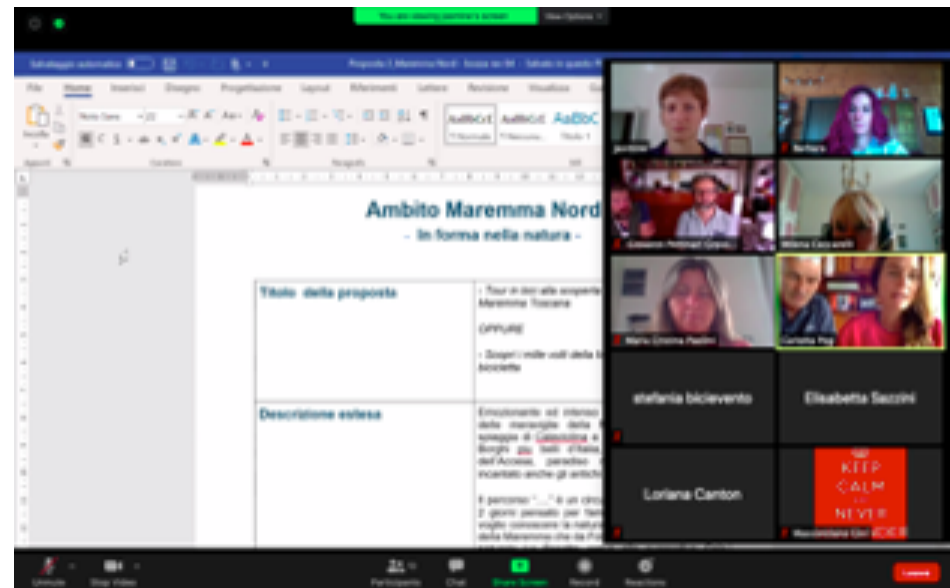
You are viewing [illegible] screen View Options

Salvataggio automatico

Proposta 1 Maremma Nord - Scuola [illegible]

File Home Inserisci Disegno Progettazione Layout Riferimenti Lettere Revisione Visualizza

AaBbCcE AaBbCcE AaBbC

Normale Nessuna Titolo 1

Appunti Carattere Paragrafo Stili

Ambito Maremma Nord

- In forma nella natura -

| Titolo della proposta | - Tour in bici alla scoperta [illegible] Maremma Toscana<br><br>OPPURE<br><br>- Scopri i mille volti della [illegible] bicicletta |
|---|---|
| Descrizione estesa | Emozionante ed intenso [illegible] delle meraviglie della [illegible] spiagge di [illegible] e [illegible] Borghi più belli d'Italia, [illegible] dell'Accesa, paradiso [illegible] incantato anche gli antichi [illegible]<br><br>Il percorso "..." è un circuito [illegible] 2 giorni pensato per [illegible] voglio conoscere la natura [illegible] della Maremma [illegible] |

Barbara

Milena Ceccarelli

Maria Cristina Paolini

stefania bicievento

Elisabetta Saccini

Loriana Canton

KEEP CALM NEVER

Unmute Stop Video Participants Chat Share Screen Record Reactions Leave